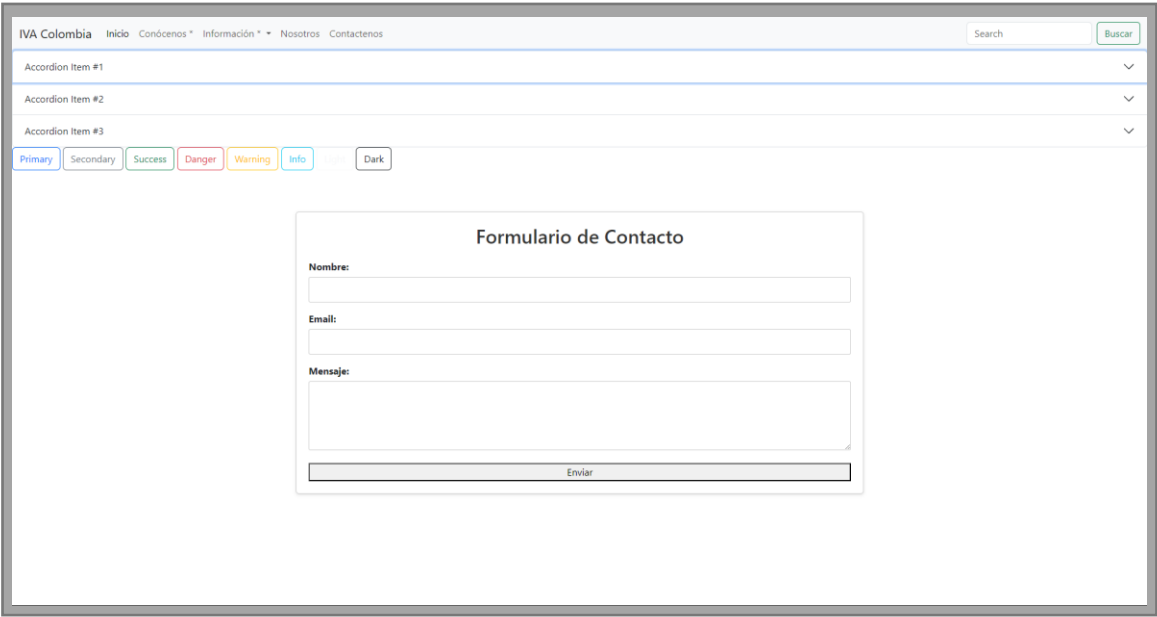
IVA Colombia Inicio Conócenos * Información * ▾ Nosotros Contactenos

Search Buscar

Accordion Item #1

Accordion Item #2

Accordion Item #3

Primary Secondary Success Danger Warning Info Light Dark

Formulario de Contacto

Nombre:

Email:

Mensaje:

Enviar